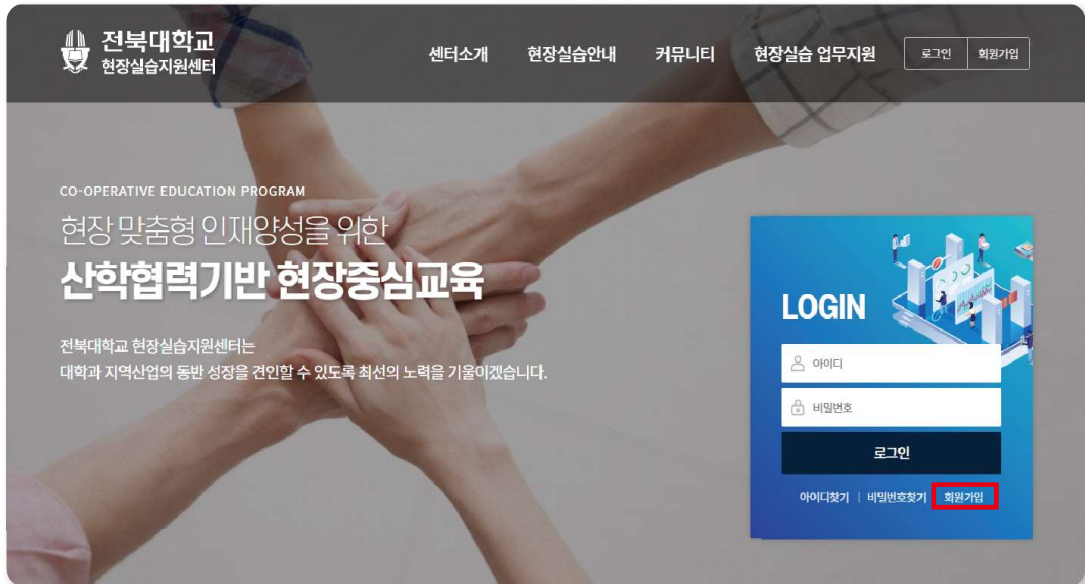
전북대학교
현장실습지원센터

센터소개 현장실습안내 커뮤니티 현장실습 업무지원 로그인 회원가입

CO-OPERATIVE EDUCATION PROGRAM

현장 맞춤형 인재양성을 위한
산학협력기반 현장중심교육

전북대학교 현장실습지원센터는
대학과 지역산업의 동반 성장을 견인할 수 있도록 최선의 노력을 기울이겠습니다.

LOGIN

아이디

비밀번호

로그인

아이디찾기 | 비밀번호찾기 | 회원가입